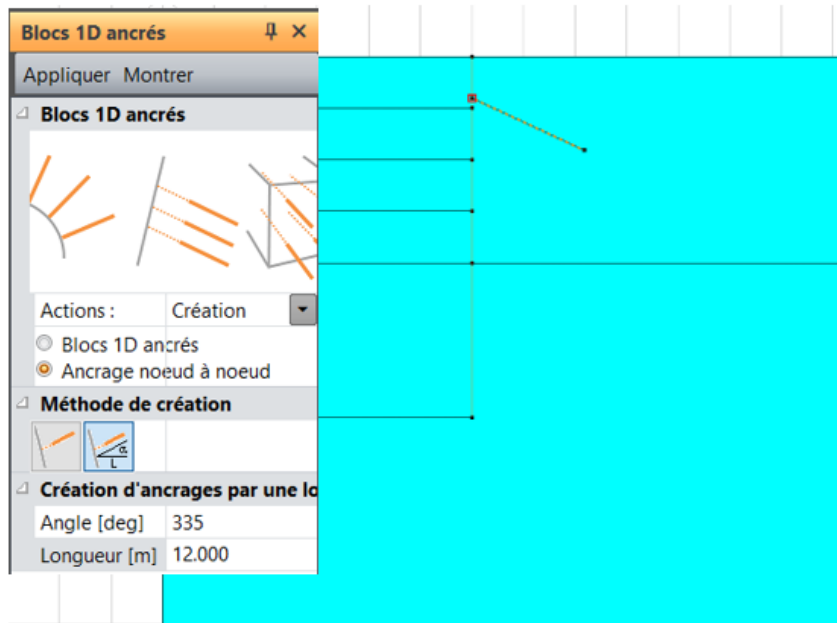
Blocs 1D ancrés

Appliquer Montrer

Blocs 1D ancrés

| Actions : | Création |
|---|---|

Blocs 1D ancrés
Ancrage noeud à noeud

Méthode de création

α
L

Création d'ancrages par une lo

| Angle [deg] | 335 |
|---|---|
| Longueur [m] | 12.000 |